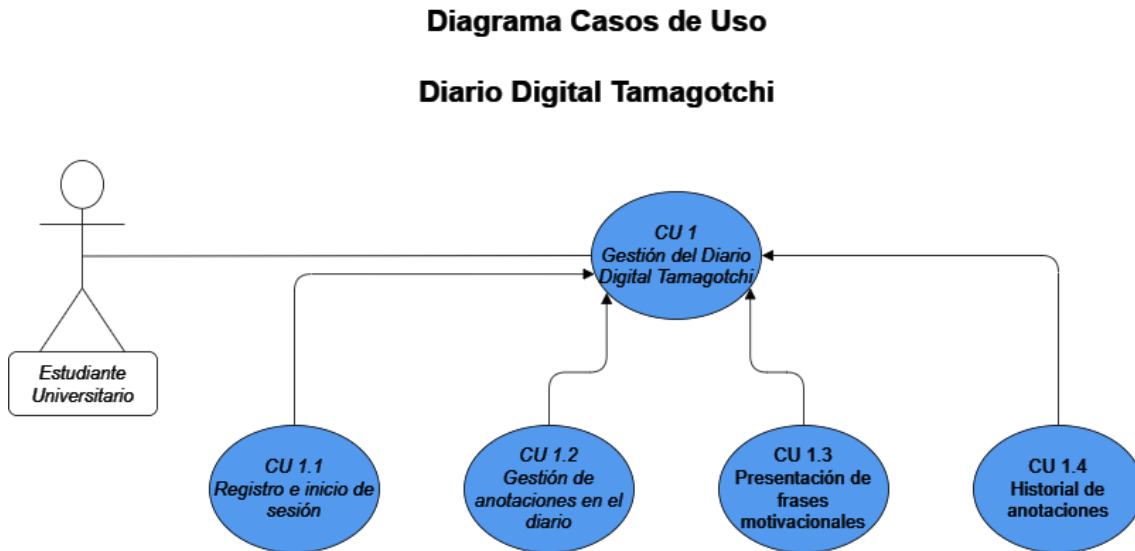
Diagrama Casos de Uso

Diario Digital Tamagotchi

Estudiante Universitario

CU 1
Gestión del Diario Digital Tamagotchi

CU 1.1
Registro e inicio de sesión

CU 1.2
Gestión de anotaciones en el diario

CU 1.3
Presentación de frases motivacionales

CU 1.4
Historial de anotaciones